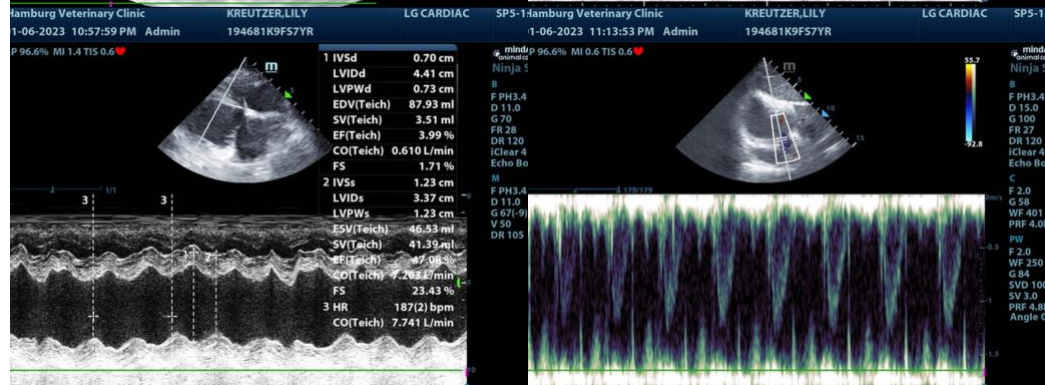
Hamburg Veterinary Clinic KREUTZER,LILY LG CARDIAC SP5-1
1-06-2023 10:57:59 PM Admin 194681K9FS7YR
P 96.6% MI 1.4 TIS 0.6

| | | |
|---|---|---|
| 1 | IVSd | 0.70 cm |
| | LVIDd | 4.41 cm |
| | LVPWd | 0.73 cm |
| | EDV(Teich) | 87.93 ml |
| | SV(Teich) | 3.51 ml |
| | EF(Teich) | 3.99 % |
| | CO(Teich) | 0.610 L/min |
| | FS | 1.71 % |
| 2 | IVSs | 1.23 cm |
| | LVIDs | 3.37 cm |
| | LVPWs | 1.23 cm |
| | ESV(Teich) | 46.53 ml |
| | SV(Teich) | 41.39 ml |
| | EF(Teich) | 47.08 % |
| | CO(Teich) | 7.203 L/min |
| | FS | 23.43 % |
| 3 | HR | 187(2) bpm |
| | CO(Teich) | 7.741 L/min |

m
1/1
3 3
2

Hamburg Veterinary Clinic KREUTZER,LILY LG CARDIAC SP5-1
1-06-2023 11:13:53 PM Admin 194681K9FS7YR
mindray animal care
Ninja S
B
F PH3.4
D 11.0
G 70
FR 28
DR 120
iClear 4
Echo Bo
M
F PH3.4
D 11.0
G 67(-9)
V 50
DR 105

P 96.6% MI 0.6 TIS 0.6
m
55.7
-32.8
10
15
179/179
cm/s
-0.5
-1
-1.5

mindray animal care
Ninja S
B
F PH3.4
D 15.0
G 100
FR 27
DR 120
iClear 4
Echo Bo
C
F 2.0
G 58
WF 401
PRF 4.0
PW
F 2.0
WF 250
G 84
SVD 100
SV 3.0
PRF 4.8
Angle